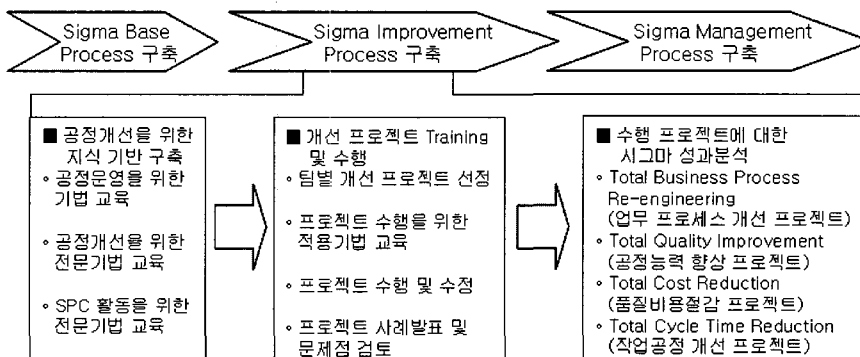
Sigma Base Process 구축

Sigma Improvement Process 구축

Sigma Management Process 구축

■ 공정개선을 위한 지식 기반 구축
◦ 공정운영을 위한 기법 교육
◦ 공정개선을 위한 전문기법 교육
◦ SPC 활동을 위한 전문기법 교육

■ 개선 프로젝트 Training 및 수행
◦ 팀별 개선 프로젝트 선정
◦ 프로젝트 수행을 위한 적용기법 교육
◦ 프로젝트 수행 및 수정
◦ 프로젝트 사례발표 및 문제점 검토

■ 수행 프로젝트에 대한 시그마 성과분석
◦ Total Business Process Re-engineering (업무 프로세스 개선 프로젝트)
◦ Total Quality Improvement (공정능력 향상 프로젝트)
◦ Total Cost Reduction (품질비용절감 프로젝트)
◦ Total Cycle Time Reduction (작업공정 개선 프로젝트)